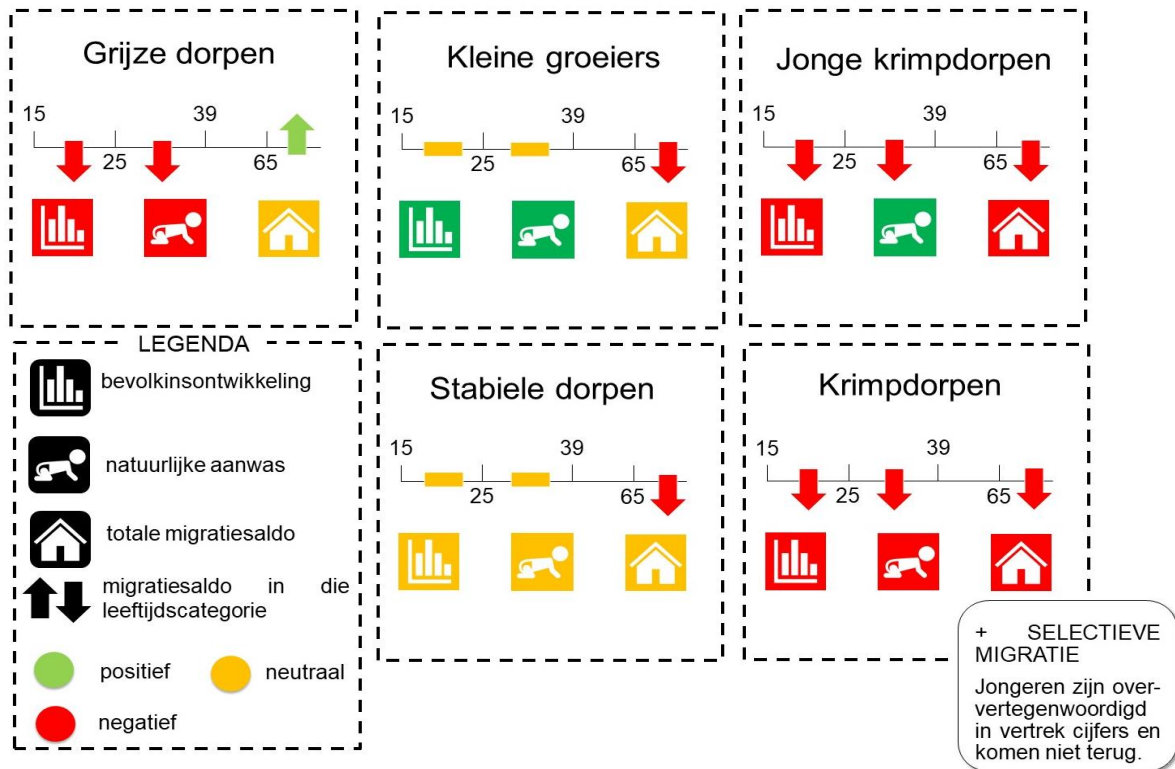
Grijze dorpen

15 25 39 65

Kleine groeiers

15 25 39 65

Jonge krimpdorpen

15 25 39 65

LEGENDA

bevolkinsontwikkeling

natuurlijke aanwas

totale migratiesaldo

migratiesaldo in die leeftijdscategorie

positief

neutraal

negatief

Stabiele dorpen

15 25 39 65

Krimpdorpen

15 25 39 65

+ SELECTIEVE MIGRATIE

Jongeren zijn oververtegenwoordigd in vertrek cijfers en komen niet terug.